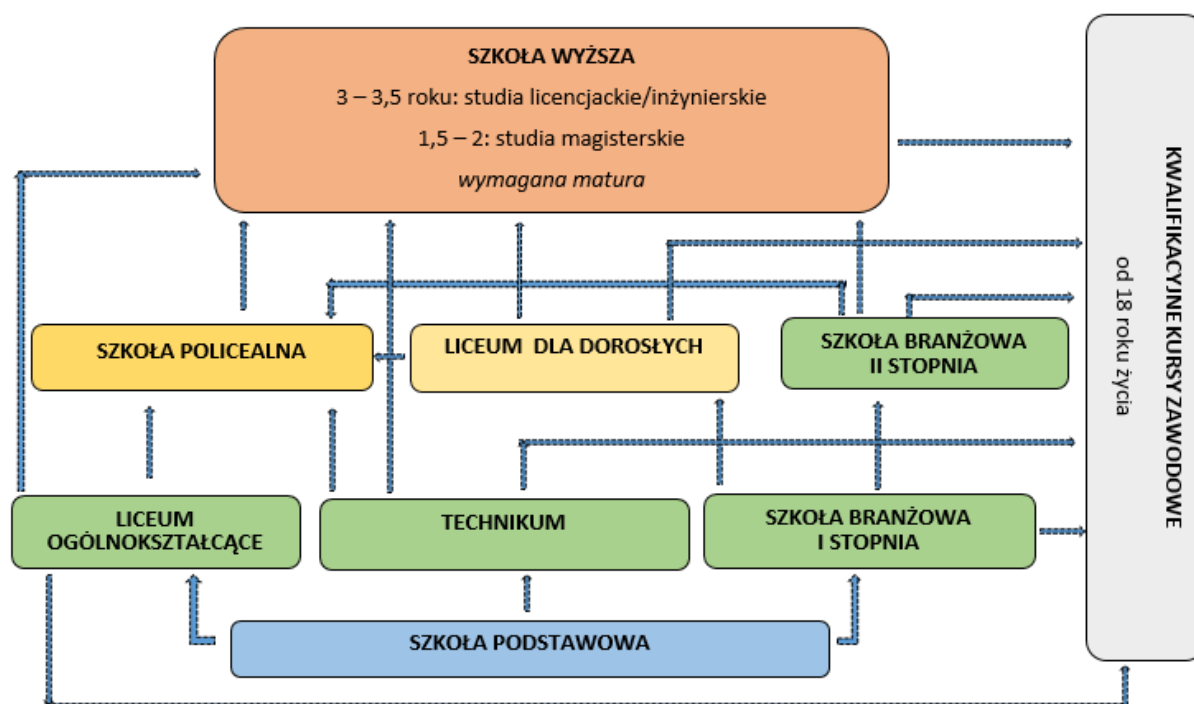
SZKOŁA WYŻSZA

3 – 3,5 roku: studia licencjackie/inżynierskie

1,5 – 2: studia magisterskie

*wymagana matura*

SZKOŁA POLICEALNA

LICEUM DLA DOROSŁYCH

SZKOŁA BRANŻOWA II STOPNIA

LICEUM OGÓLNOKSZTAŁCĄCE

TECHNIKUM

SZKOŁA BRANŻOWA I STOPNIA

SZKOŁA PODSTAWOWA

KWALIFIKACYJNE KURSY ZAWODOWE

od 18 roku życia